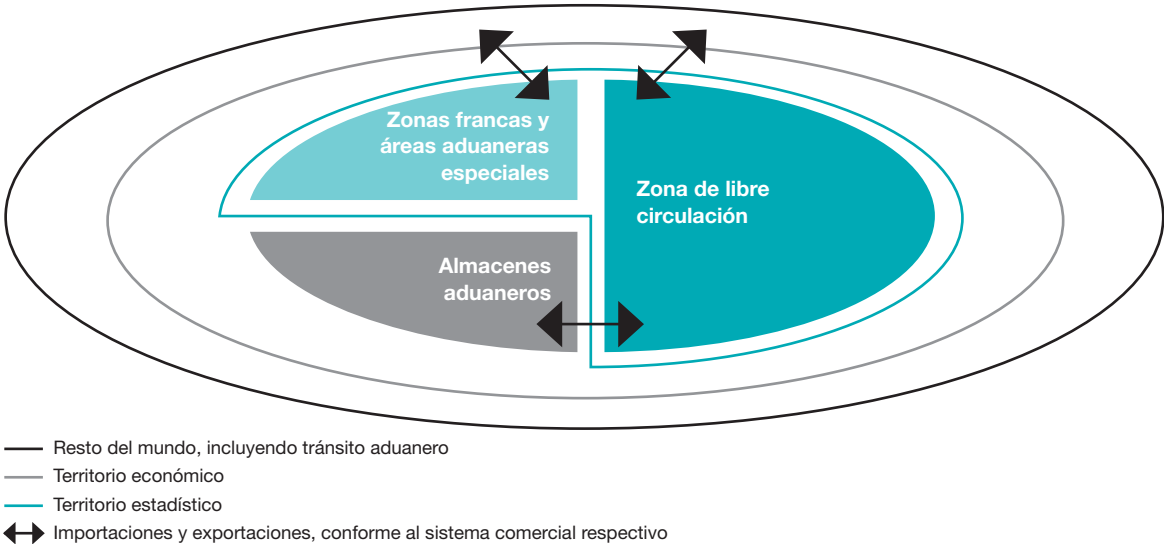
Zonas francas y áreas aduaneras especiales

Zona de libre circulación

Almacenes aduaneros

Resto del mundo, incluyendo tránsito aduanero
Territorio económico
Territorio estadístico
Importaciones y exportaciones, conforme al sistema comercial respectivo